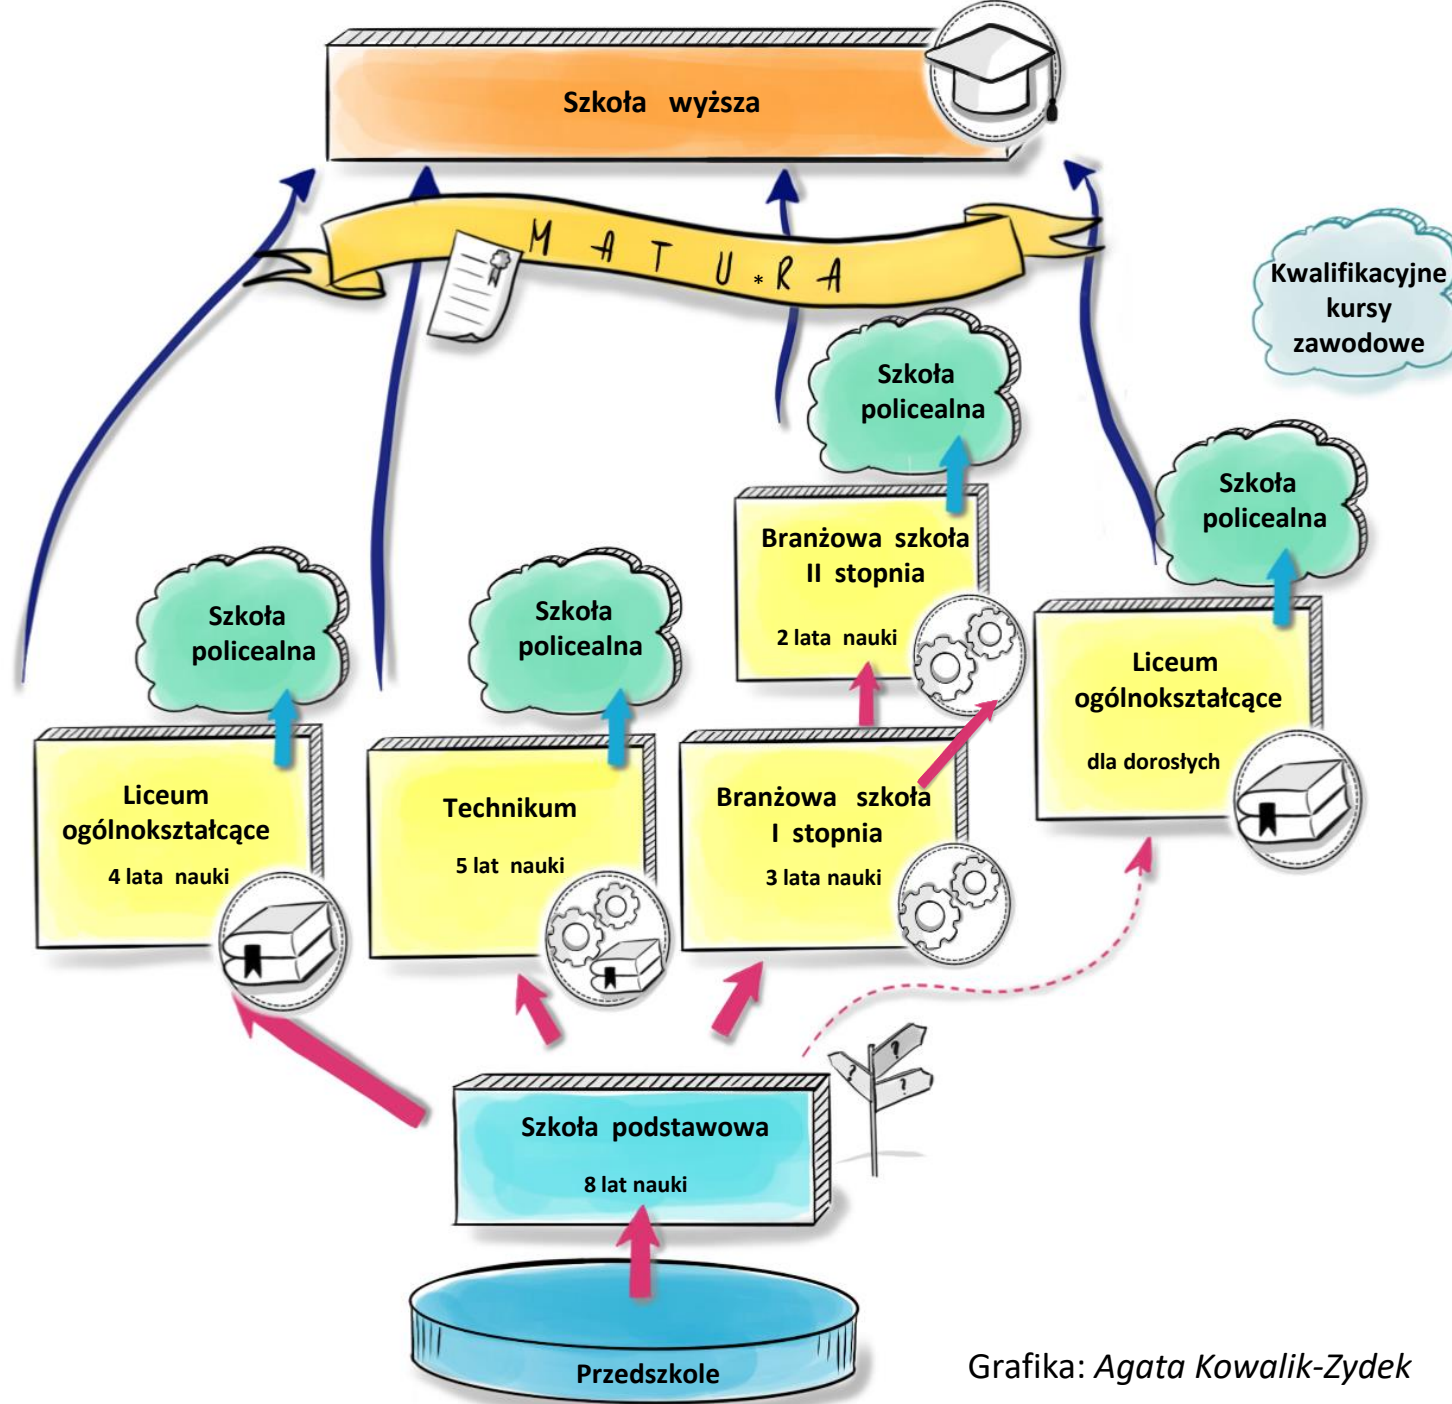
Szkoła wyższa

MATURA

Kwalifikacyjne kursy zawodowe

Szkoła policealna

Szkoła policealna

Branżowa szkoła II stopnia

2 lata nauki

Szkoła policealna

Szkoła policealna

Liceum ogólnokształcące

dla dorosłych

Liceum ogólnokształcące

4 lata nauki

Technikum

5 lat nauki

Branżowa szkoła I stopnia

3 lata nauki

Szkoła podstawowa

8 lat nauki

Przedszkole

Grafika: Agata Kowalik-Zydek